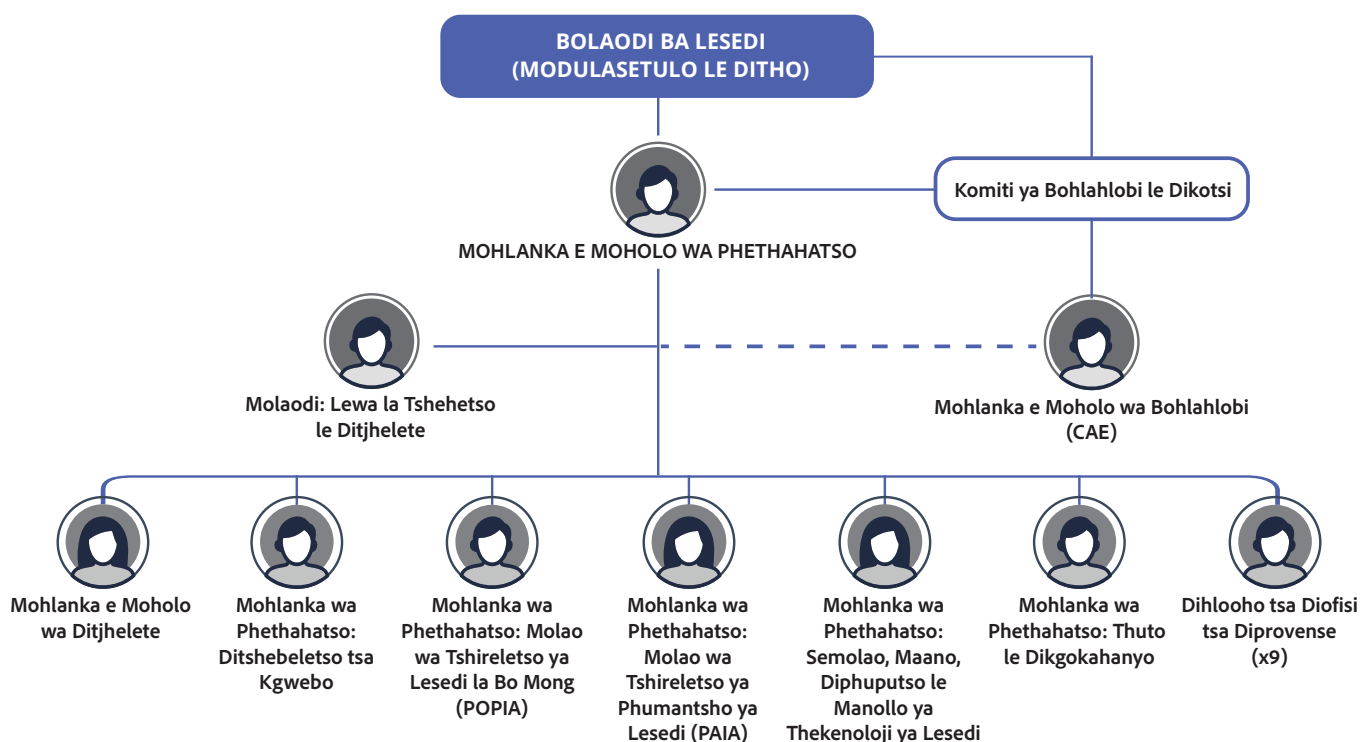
BOLAODI BA LESEDI (MODULASETULO LE DITHO)

Komiti ya Bohlahlobi le Dikotsi

MOHLANKA E MOHOLO WA PHETHAHATSO

Molaodi: Lewa la Tshehetso le Ditjhelete

Mohlanka e Moholo wa Bohlahlobi (CAE)

Mohlanka e Moholo wa Ditjhelete

Mohlanka wa Phethahatso: Ditshebeletso tsa Kgwebo

Mohlanka wa Phethahatso: Molao wa Tshireletso ya Lesedi la Bo Mong (POPIA)

Mohlanka wa Phethahatso: Molao wa Tshireletso ya Phumantsho ya Lesedi (PAIA)

Mohlanka wa Phethahatso: Semolao, Maano, Diphuputso le Manollo ya Thekenoloji ya Lesedi

Mohlanka wa Phethahatso: Thuto le Dikgokahanyo

Dihlooho tsa Diofisi tsa Diprovense (x9)